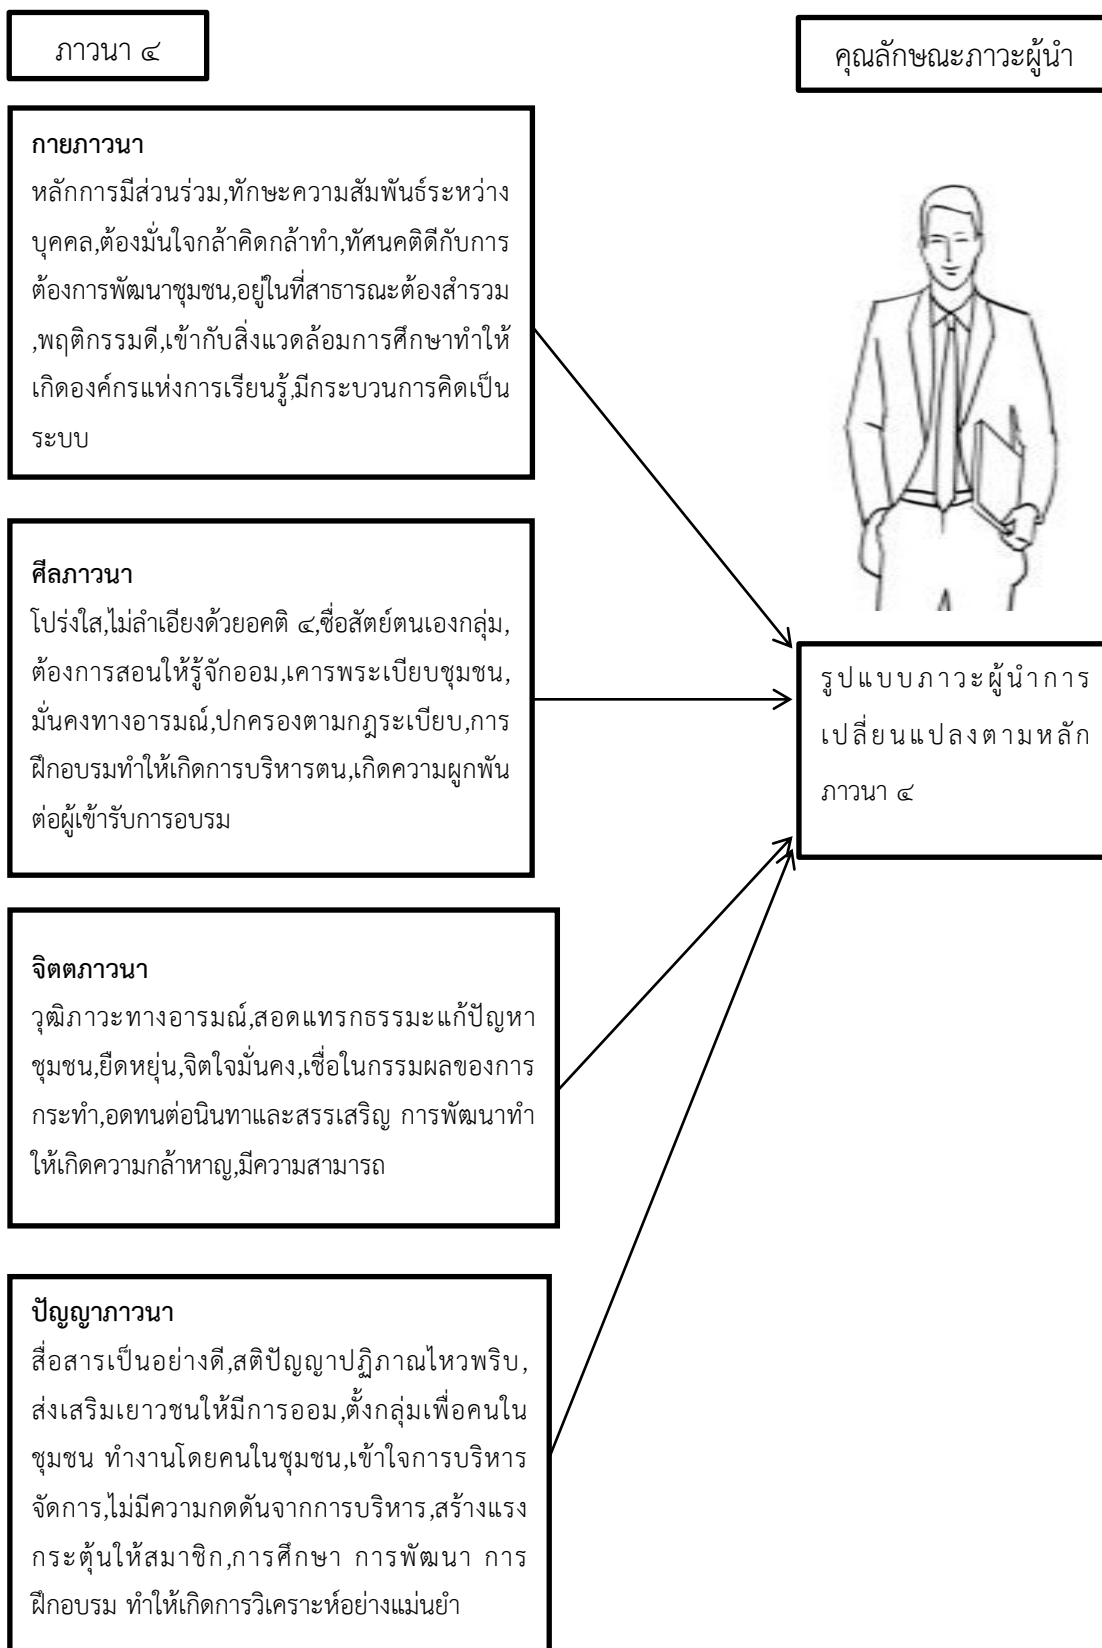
ภาวนา ๔

คุณลักษณะภาวะผู้นำ

กายภาวนา
หลักการมีส่วนร่วม,ทักษะความสัมพันธ์ระหว่างบุคคล,ต้องมั่นใจกล้าคิดกล้าทำ,ทัศนคติดีกับการต้องการพัฒนาชุมชน,อยู่ในที่สาธารณะต้องสำรวม,พฤติกรรมดี,เข้ากับสิ่งแวดล้อมการศึกษาทำให้เกิดองค์กรแห่งการเรียนรู้,มีกระบวนการคิดเป็นระบบ

ศีลภาวนา
โปร่งใส,ไม่ลำเอียงด้วยอคติ ๔,ซื่อสัตย์ตนเองกลุ่ม,ต้องการสอนให้รู้จักออม,เคารพระเบียบชุมชน,มั่นคงทางอารมณ์,ปกครองตามกฎระเบียบ,การฝึกอบรมทำให้เกิดการบริหารตน,เกิดความผูกพันต่อผู้เข้ารับการอบรม

รูปแบบภาวะผู้นำการเปลี่ยนแปลงตามหลักภาวนา ๔

จิตตภาวนา
วุฒิภาวะทางอารมณ์,สอดแทรกธรรมะแก้ปัญหาชุมชน,ยืดหยุ่น,จิตใจมั่นคง,เชื่อในกรรมผลของการกระทำ,อดทนต่อนินทาและสรรเสริญ การพัฒนาทำให้เกิดความกล้าหาญ,มีความสามารถ

ปัญญาภาวนา
สื่อสารเป็นอย่างดี,สติปัญญาปฏิภาณไหวพริบ,ส่งเสริมเยาวชนให้มีการออม,ตั้งกลุ่มเพื่อคนในชุมชน ทำงานโดยคนในชุมชน,เข้าใจการบริหารจัดการ,ไม่มีความกดดันจากการบริหาร,สร้างแรงกระตุ้นให้สมาชิก,การศึกษา การพัฒนา การฝึกอบรม ทำให้เกิดการวิเคราะห์อย่างแม่นยำ